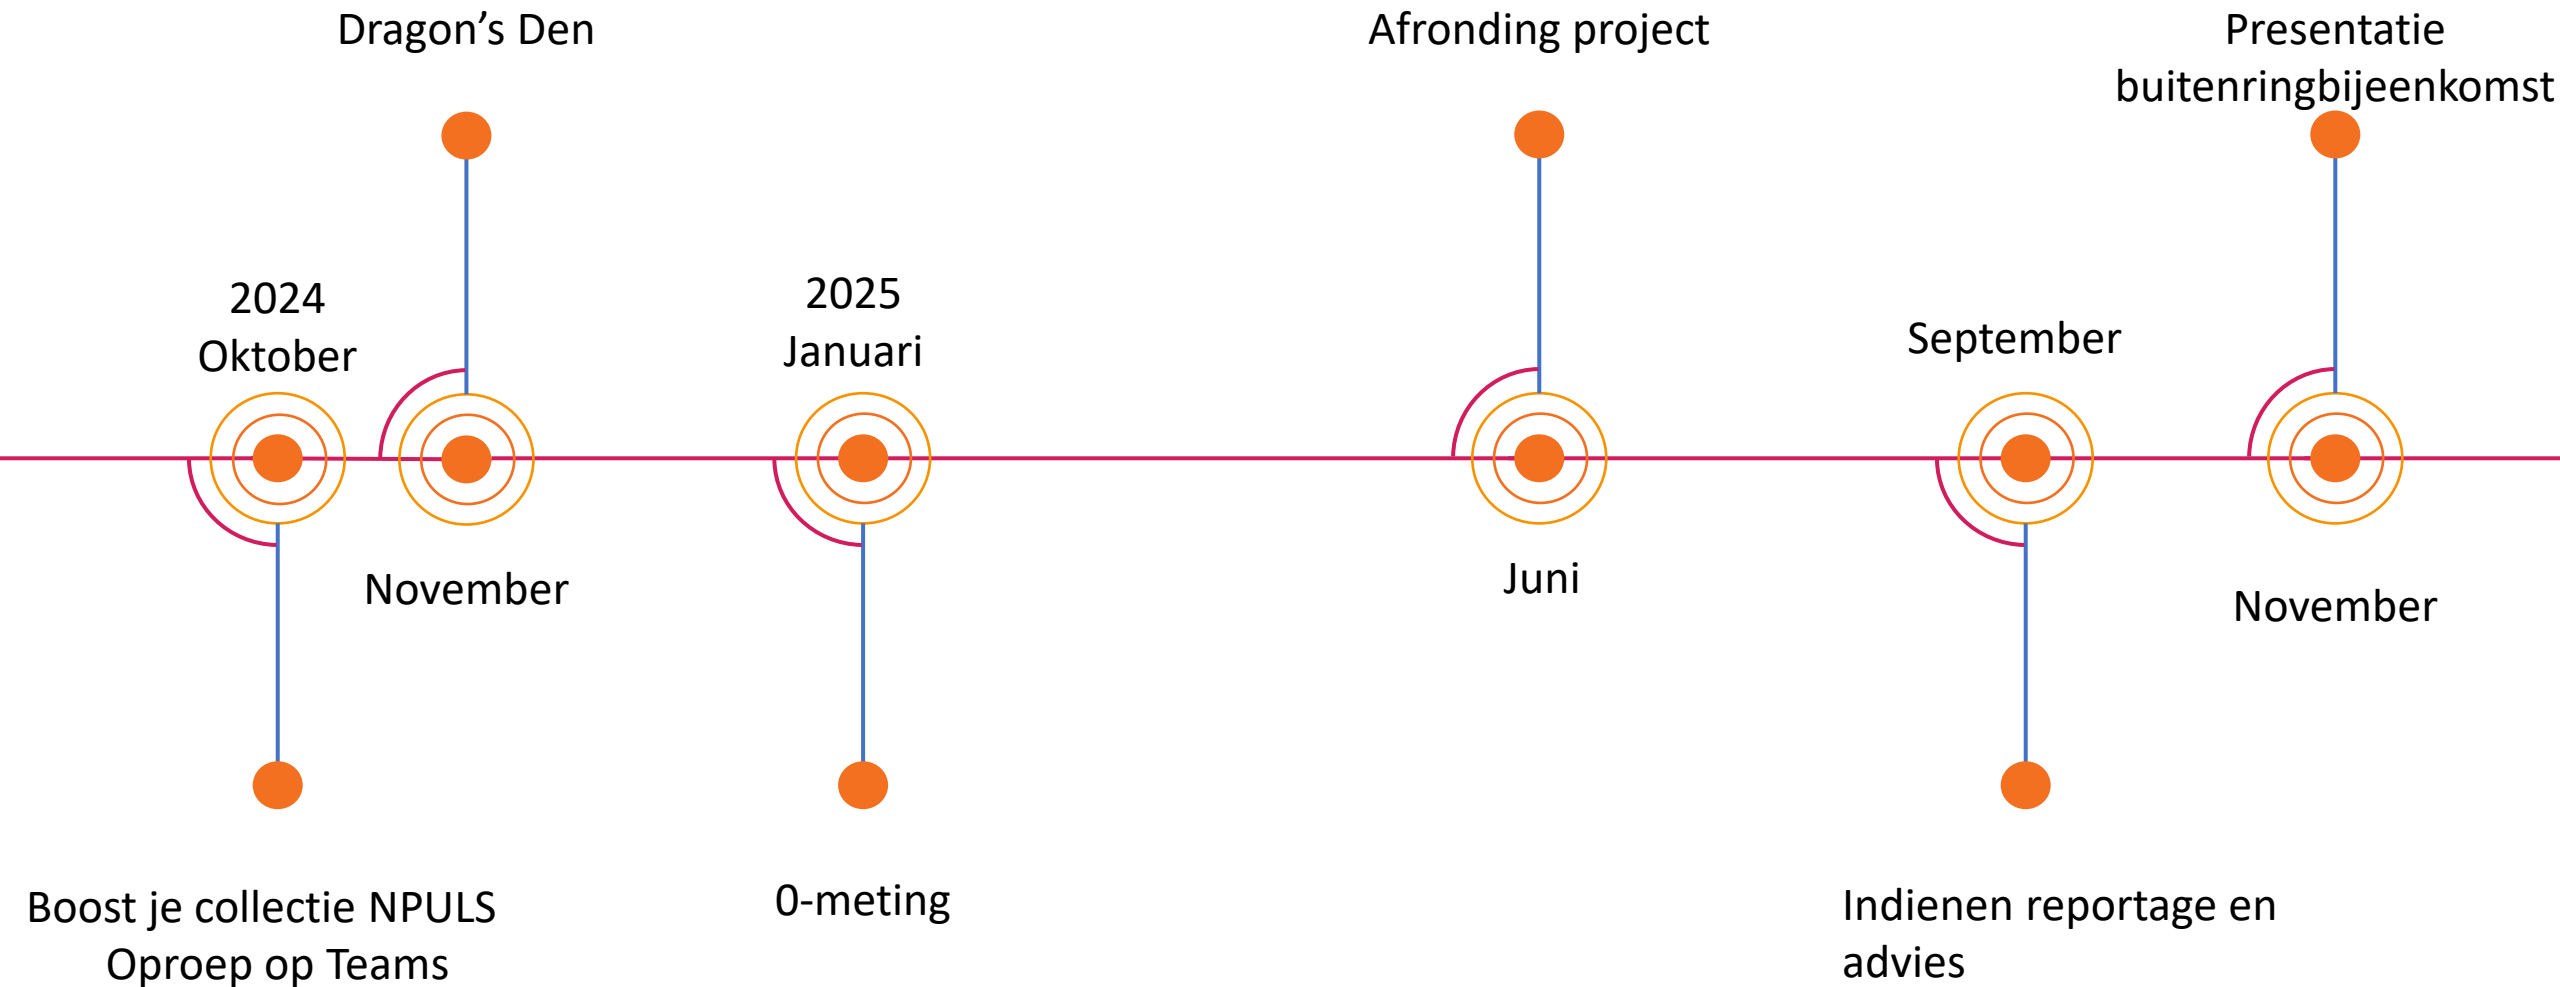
Dragon’s Den

Afronding project

Presentatie buitenringbijeenkomst

2024
Oktober

2025
Januari

September

November

Juni

November

Boost je collectie NPULS
Oproep op Teams

0-meting

Indienen reportage en advies